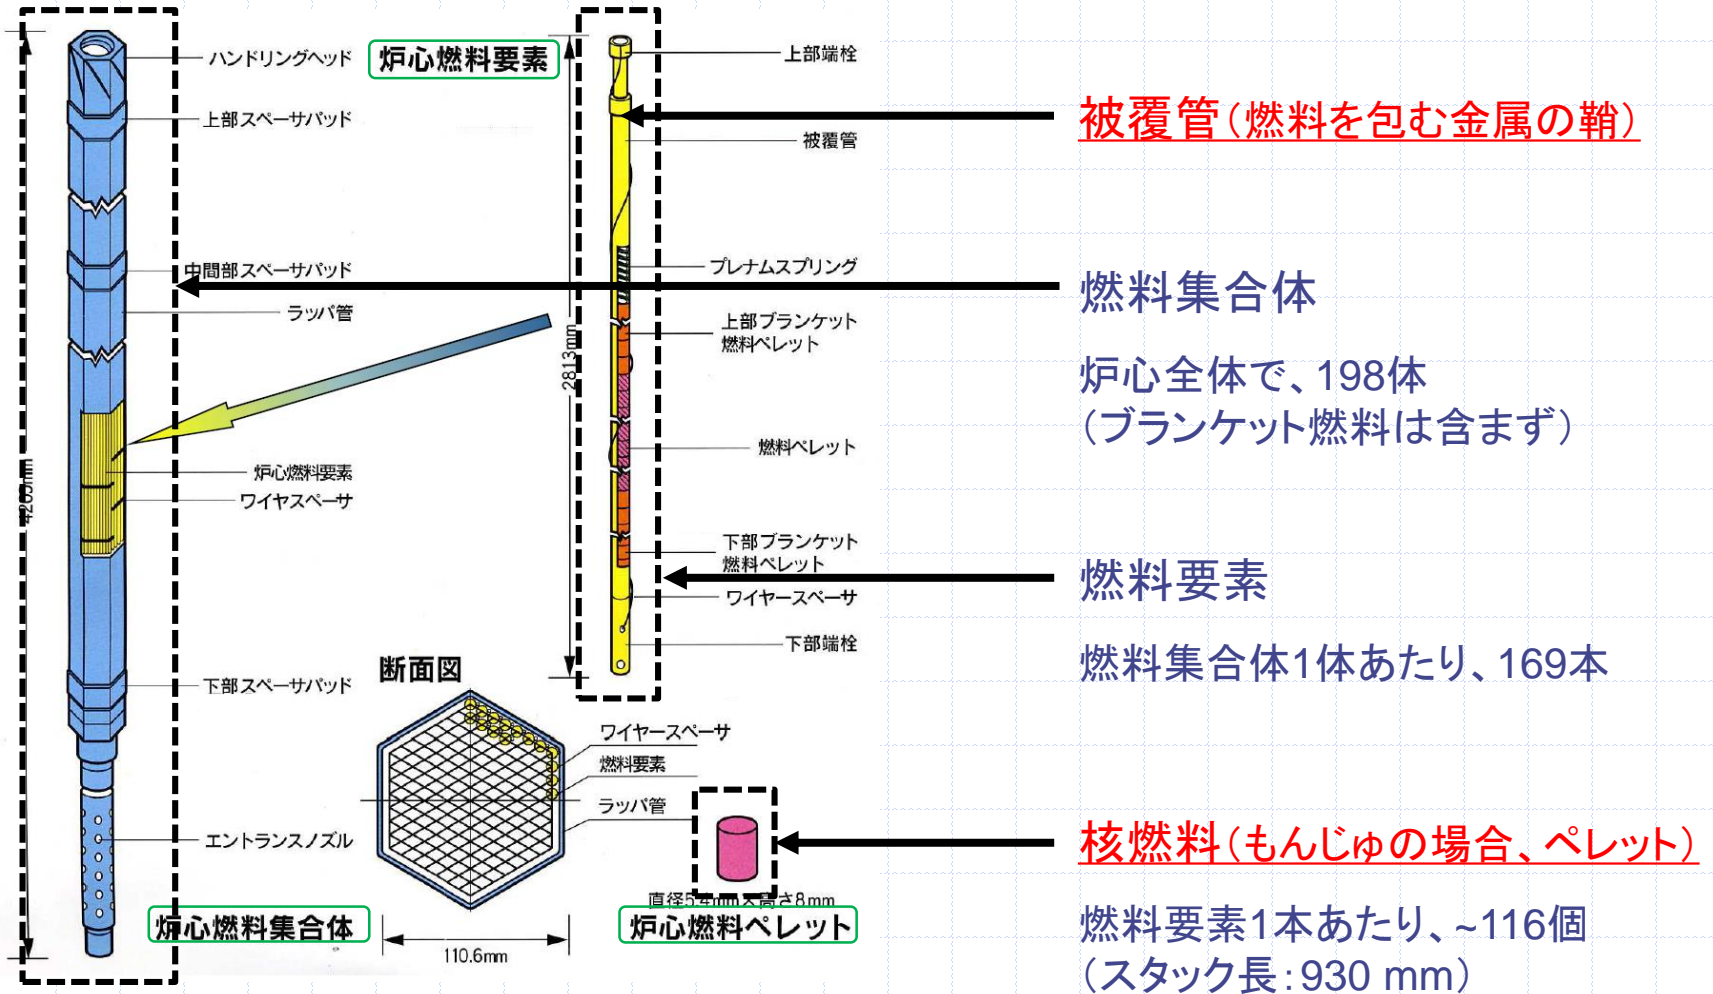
ハンドリングヘッド

炉心燃料要素

上部端栓

被覆管（燃料を包む金属の鞘）

上部スペーサパッド

被覆管

プレナムスプリング

中間部スペーサパッド

燃料集合体

ラッパ管

上部ブランケット燃料ペレット

2813mm

炉心全体で、198体
（ブランケット燃料は含まず）

燃料ペレット

4203mm

炉心燃料要素

ワイヤスペーサ

下部ブランケット燃料ペレット

燃料要素

ワイヤースペーサ

下部端栓

燃料集合体1体あたり、169本

断面図

下部スペーサパッド

ワイヤースペーサ

燃料要素

ラッパ管

エントランスノズル

核燃料（もんじゅの場合、ペレット）

直径5.4mm×高さ8mm

炉心燃料集合体

炉心燃料ペレット

燃料要素1本あたり、~116個
（スタック長：930 mm）

110.6mm